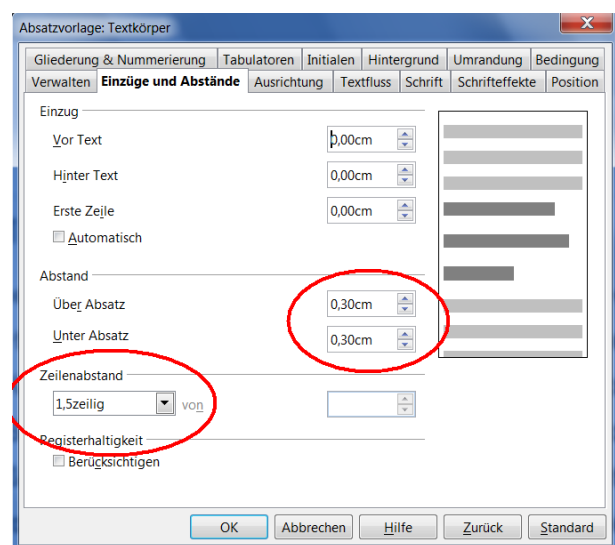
Absatzvorlage: Textkörper

Gliederung & Nummerierung | Tabulatoren | Initialen | Hintergrund | Umrandung | Bedingung
Verwalten | Einzüge und Abstände | Ausrichtung | Textfluss | Schrift | Schrifteffekte | Position

Einzug

Vor Text 0,00cm

Hinter Text 0,00cm

Erste Zeile 0,00cm

Automatisch

Abstand

Über Absatz 0,30cm

Unter Absatz 0,30cm

Zeilenabstand

1,5zeilig von

Registerhaltigkeit

Berücksichtigen

OK | Abbrechen | Hilfe | Zurück | Standard